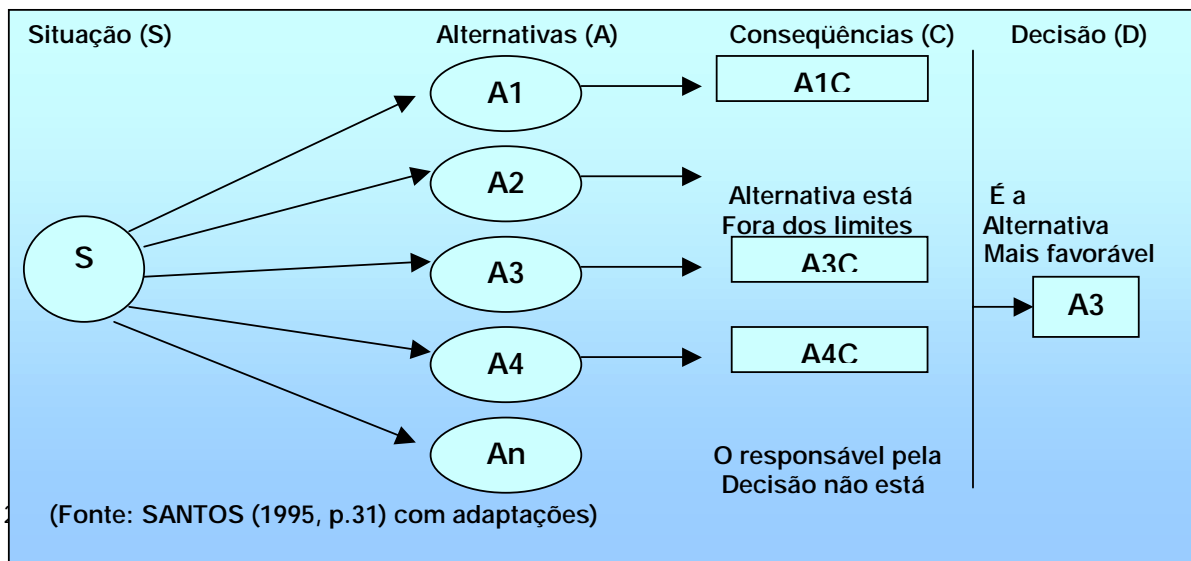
Situação (S)

Alternativas (A)

Conseqüências (C)

Decisão (D)

S

A1

A2

A3

A4

An

A1C

Alternativa está Fora dos limites

A3C

A4C

O responsável pela Decisão não está

É a Alternativa Mais favorável

A3

2 (Fonte: SANTOS (1995, p.31) com adaptações)